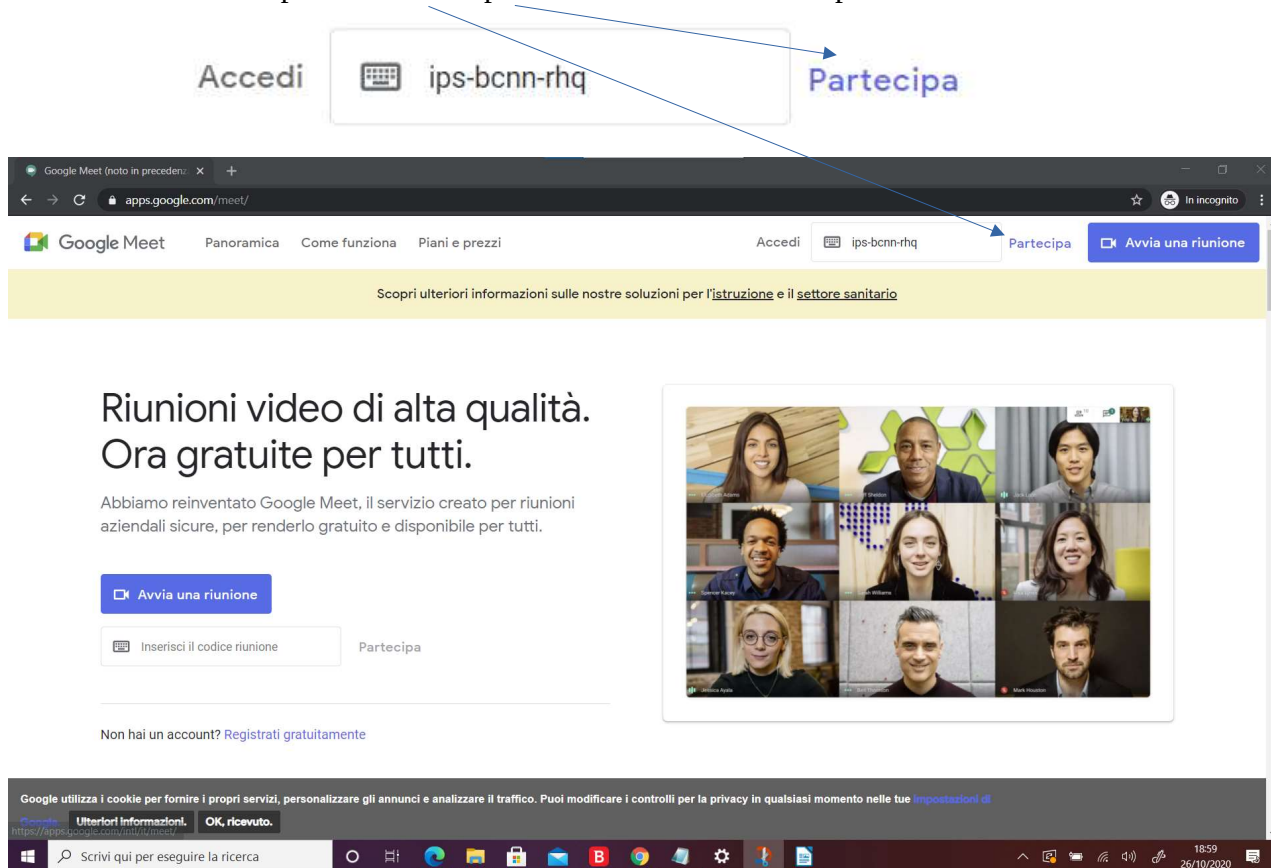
Accedi ips-bcnn-rhq Partecipa

Google Meet (noto in precedenz ×

apps.google.com/meet/

In incognito

Google Meet Panoramica Come funziona Piani e prezzi Accedi ips-bcnn-rhq Partecipa Avvia una riunione

Scopri ulteriori informazioni sulle nostre soluzioni per l'istruzione e il settore sanitario

Riunioni video di alta qualità. Ora gratuite per tutti.

Abbiamo reinventato Google Meet, il servizio creato per riunioni aziendali sicure, per renderlo gratuito e disponibile per tutti.

Avvia una riunione

Inserisci il codice riunione Partecipa

Non hai un account? Registrati gratuitamente

Google utilizza i cookie per fornire i propri servizi, personalizzare gli annunci e analizzare il traffico. Puoi modificare i controlli per la privacy in qualsiasi momento nelle tue impostazioni di Google.

Ulteriori informazioni. OK, ricevuto.

https://apps.google.com/intl/it/meet/

Scrivi qui per eseguire la ricerca

18:59
26/10/2020